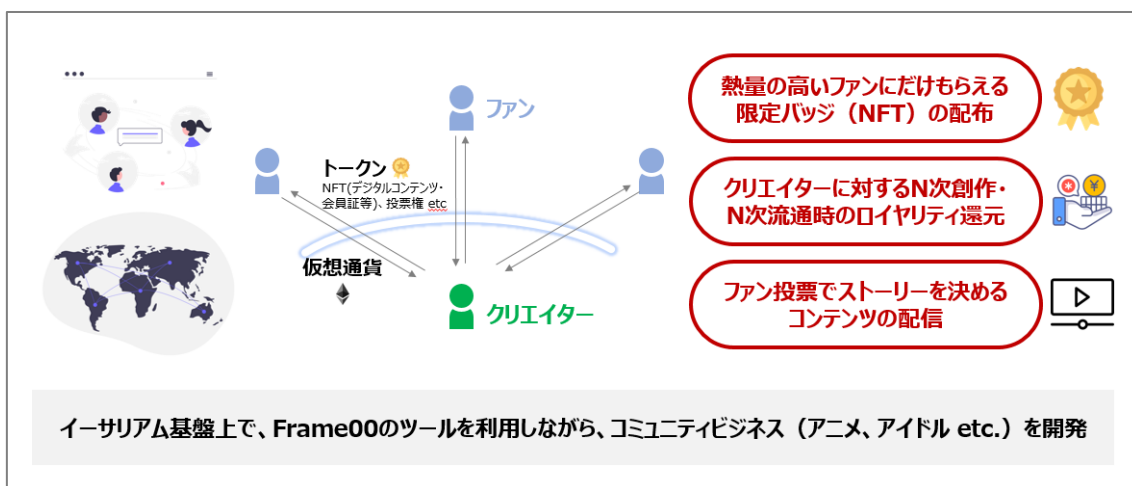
ファン

トークン
NFT(デジタルコンテンツ・会員証等)、投票権 etc

仮想通貨

クリエイター

熱量の高いファンにだけもらえる限定バッジ（NFT）の配布

クリエイターに対するN次創作・N次流通時のロイヤリティ還元

ファン投票でストーリーを決めるコンテンツの配信

イーサリアム基盤上で、Frame00のツールを利用しながら、コミュニティビジネス（アニメ、アイドル etc.）を開発